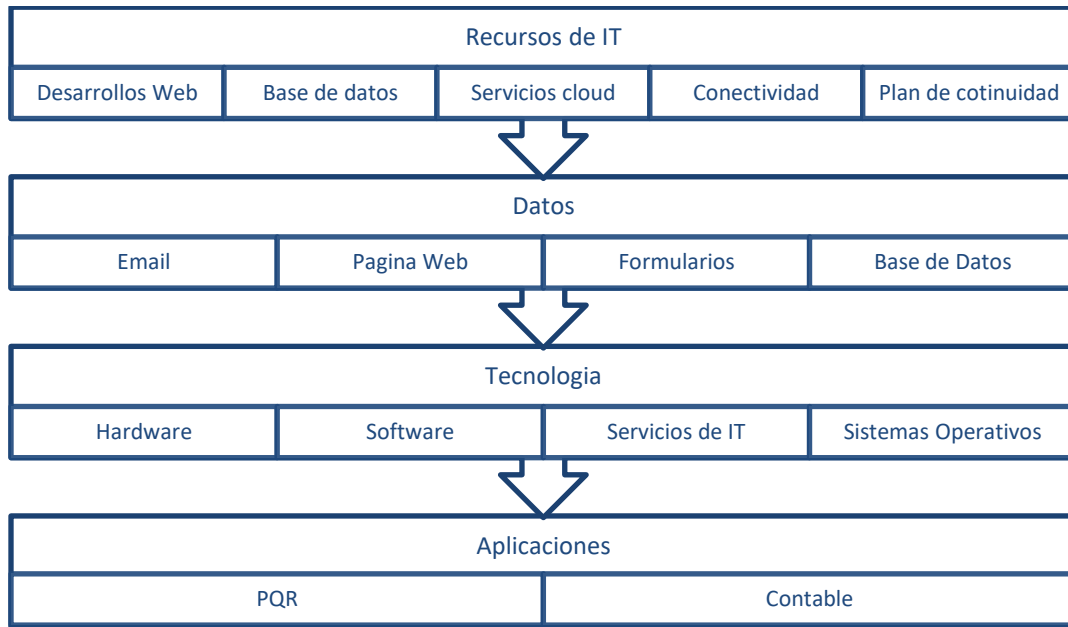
Recursos de IT

| Desarrollos Web | Base de datos | Servicios cloud | Conectividad | Plan de cotinuidad |
|---|---|---|---|---|

Datos

| Email | Pagina Web | Formularios | Base de Datos |
|---|---|---|---|

Tecnologia

| Hardware | Software | Servicios de IT | Sistemas Operativos |
|---|---|---|---|

Aplicaciones

| PQR | Contable |
|---|---|